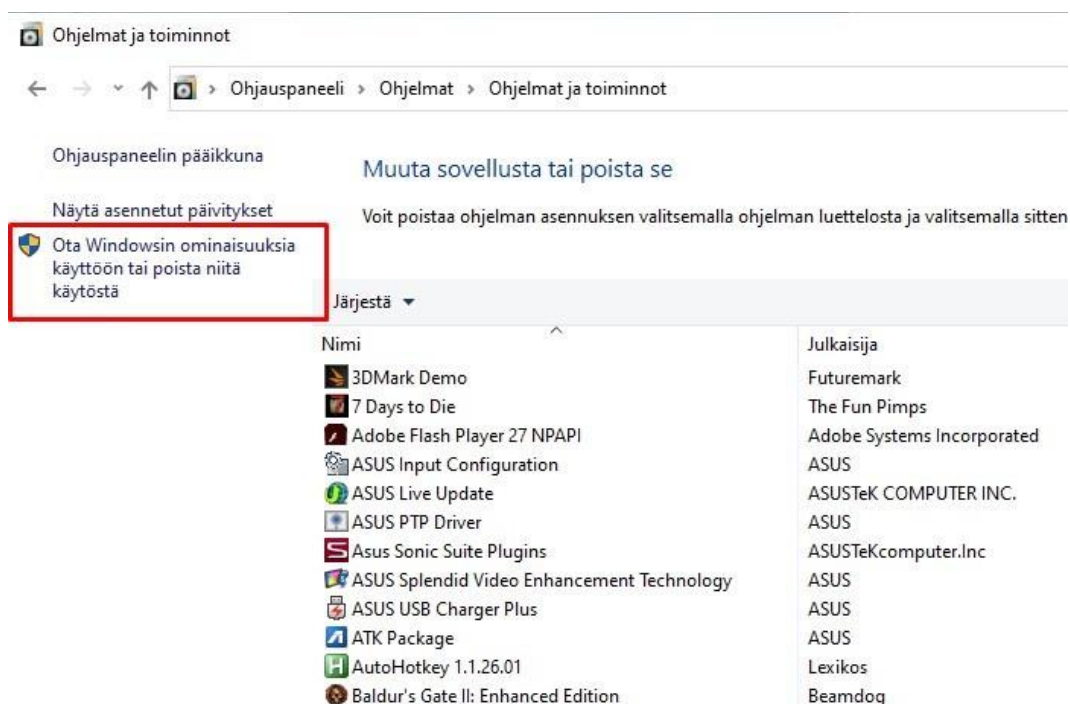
Ohjelmat ja toiminnot

Ohjauspaneeli › Ohjelmat › Ohjelmat ja toiminnot

Ohjauspaneelin pääikkuna

Näytä asennetut päivitykset

Ota Windowsin ominaisuuksia käyttöön tai poista niitä käytöstä

Muuta sovellusta tai poista se

Voit poistaa ohjelman asennuksen valitsemalla ohjelman luettelosta ja valitsemalla sitten

Järjestä ▾

| Nimi | Julkaisija |
|---|---|
| 3DMark Demo | Futuremark |
| 7 Days to Die | The Fun Pimps |
| Adobe Flash Player 27 NPAPI | Adobe Systems Incorporated |
| ASUS Input Configuration | ASUS |
| ASUS Live Update | ASUSTeK COMPUTER INC. |
| ASUS PTP Driver | ASUS |
| Asus Sonic Suite Plugins | ASUSTeKcomputer.Inc |
| ASUS Splendid Video Enhancement Technology | ASUS |
| ASUS USB Charger Plus | ASUS |
| ATK Package | ASUS |
| AutoHotkey 1.1.26.01 | Lexikos |
| Baldur's Gate II: Enhanced Edition | Beamdog |